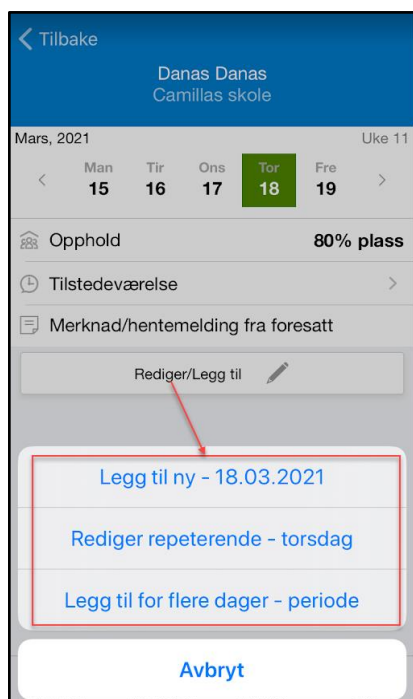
Tilbake

Danas Danas
Camillas skole

Mars, 2021 Uke 11

| Man | Tir | Ons | Tor | Fre |
|---|---|---|---|---|
| 15 | 16 | 17 | 18 | 19 |

Opphold 80% plass

Tilstedeværelse

Merknad/hentemelding fra foresatt

Rediger/Legg til

Legg til ny - 18.03.2021

Rediger repeterende - torsdag

Legg til for flere dager - periode

Avbryt